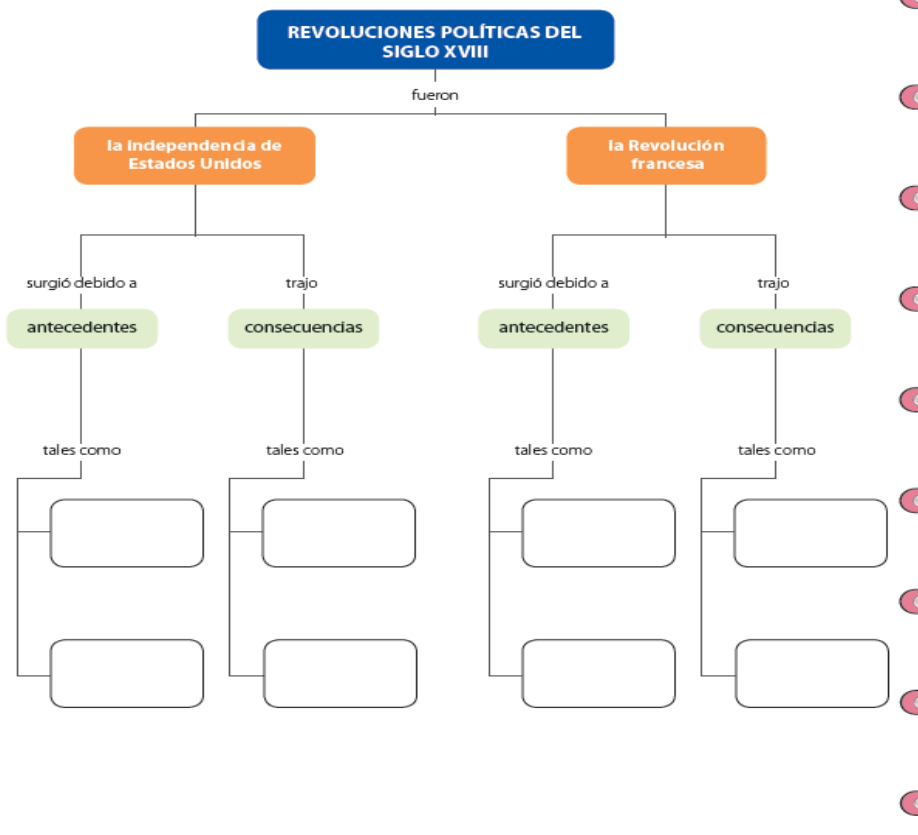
REVOLUCIONES POLÍTICAS DEL SIGLO XVIII

fueron

la Independencia de Estados Unidos

la Revolución francesa

surgió debido a

antecedentes

tales como

trajo

consecuencias

tales como

surgió debido a

antecedentes

tales como

trajo

consecuencias

tales como